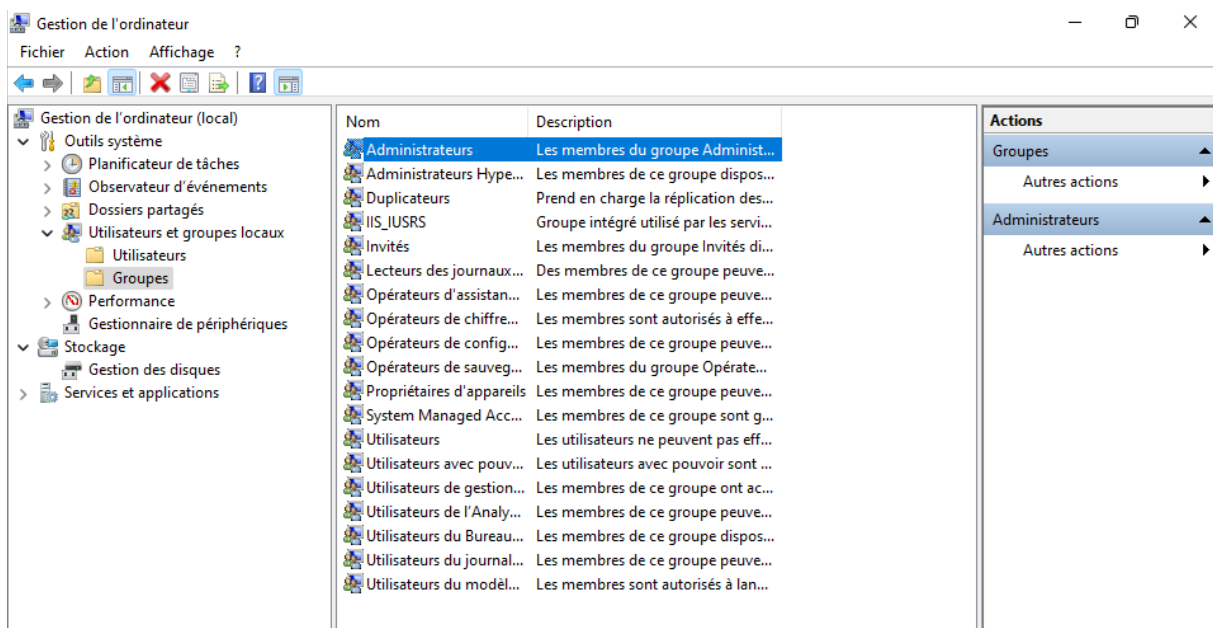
Gestion de l'ordinateur

Fichier Action Affichage ?

Gestion de l'ordinateur (local)
Outils système
Planificateur de tâches
Observateur d'événements
Dossiers partagés
Utilisateurs et groupes locaux
Utilisateurs
Groupes
Performance
Gestionnaire de périphériques
Stockage
Gestion des disques
Services et applications

| Nom | Description |
|---|---|
| Administrateurs | Les membres du groupe Administ... |
| Administrateurs Hype... | Les membres de ce groupe dispos... |
| Duplicateurs | Prend en charge la réplication des... |
| IIS_IUSRS | Groupe intégré utilisé par les servi... |
| Invités | Les membres du groupe Invités di... |
| Lecteurs des journaux... | Des membres de ce groupe peuve... |
| Opérateurs d'assistan... | Les membres de ce groupe peuve... |
| Opérateurs de chiffre... | Les membres sont autorisés à effe... |
| Opérateurs de config... | Les membres de ce groupe peuve... |
| Opérateurs de sauveg... | Les membres du groupe Opérate... |
| Propriétaires d'appareils | Les membres de ce groupe peuve... |
| System Managed Acc... | Les membres de ce groupe sont g... |
| Utilisateurs | Les utilisateurs ne peuvent pas eff... |
| Utilisateurs avec pouv... | Les utilisateurs avec pouvoir sont ... |
| Utilisateurs de gestion... | Les membres de ce groupe ont ac... |
| Utilisateurs de l'Analy... | Les membres de ce groupe peuve... |
| Utilisateurs du Bureau... | Les membres de ce groupe dispos... |
| Utilisateurs du journal... | Les membres de ce groupe peuve... |
| Utilisateurs du modèl... | Les membres sont autorisés à lan... |

Actions
Groupes
Autres actions
Administrateurs
Autres actions